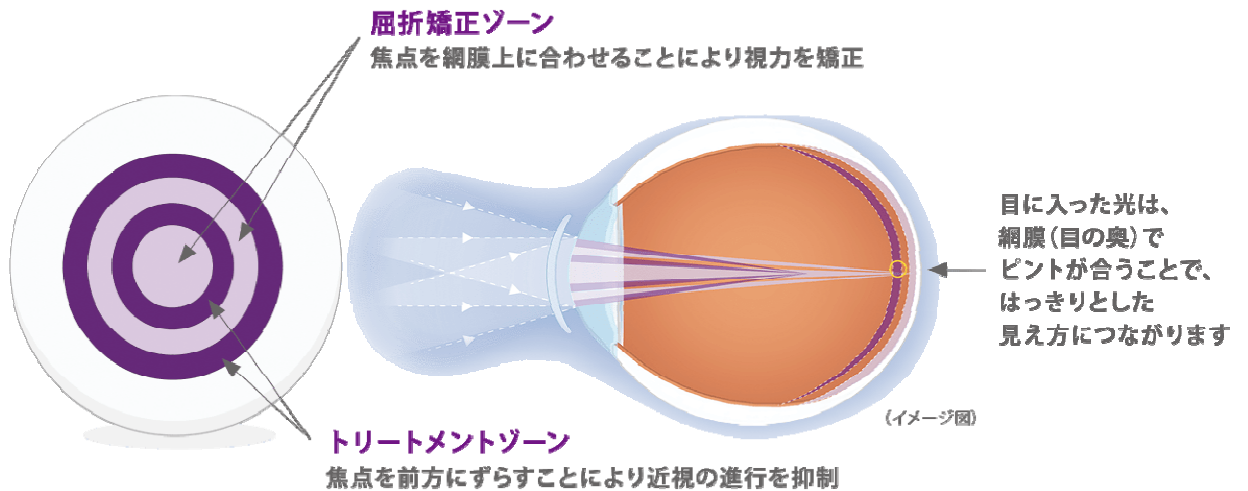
屈折矯正ゾーン
焦点を網膜上に合わせることにより視力を矯正

目に入った光は、
網膜（目の奥）で
ピントが合うことで、
はっきりとした
見え方につながります

（イメージ図）

トリートメントゾーン
焦点を前方にずらすことにより近視の進行を抑制